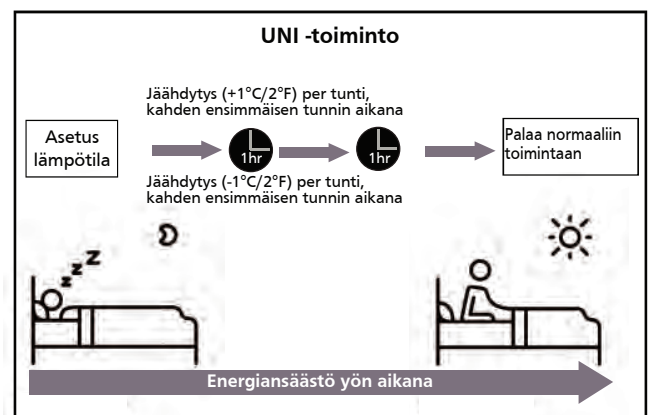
UNI -toiminto

Jäähdytys (+1°C/2°F) per tunti, kahden ensimmäisen tunnin aikana

Asetus lämpötila

1hr

1hr

Palaa normaaliin toimintaan

Jäähdytys (-1°C/2°F) per tunti, kahden ensimmäisen tunnin aikana

z z z

Energiansäästö yön aikana